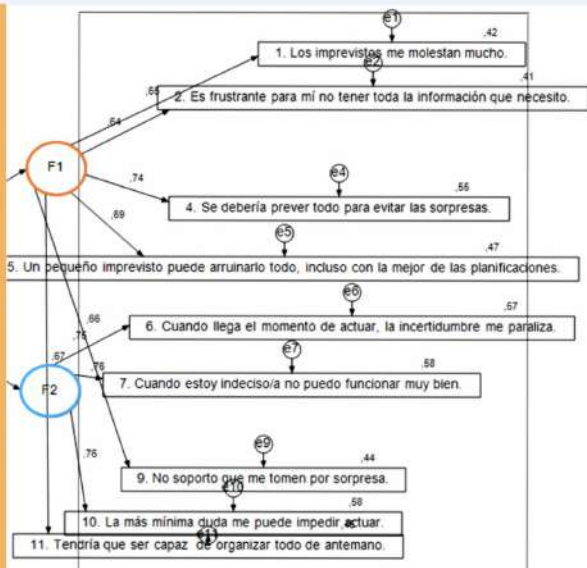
e1
,42
1. Los imprevistos me molestan mucho.
e2
,41
,65
2. Es frustrante para mí no tener toda la información que necesito.
,64
F1
,74
e4
,55
4. Se debería prever todo para evitar las sorpresas.
,69
e5
,47
5. Un pequeño imprevisto puede arruinarlo todo, incluso con la mejor de las planificaciones.
e6
,66
,57
,75
6. Cuando llega el momento de actuar, la incertidumbre me paraliza.
,67
e7
,76
,58
F2
7. Cuando estoy indeciso/a no puedo funcionar muy bien.
,76
e9
,44
9. No soporto que me tomen por sorpresa.
e10
,58
10. La más mínima duda me puede impedir actuar.
e11
11. Tendría que ser capaz de organizar todo de antemano.